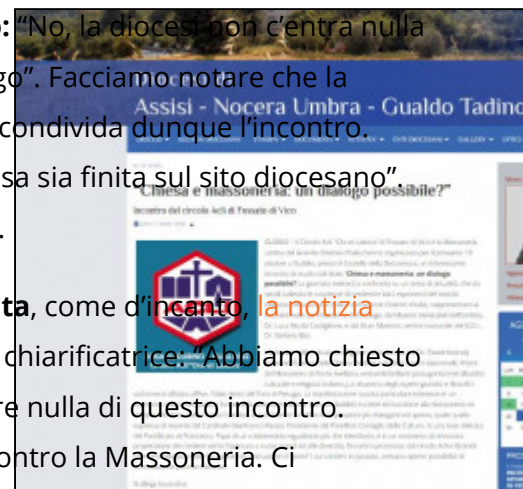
: "No, la diocesi non c'entra nulla
go". Facciamo notare che la
condivida dunque l'incontro.
sa sia finita sul sito diocesano".

ta, come d'incanto, la notizia
chiarificatrice: "Abbiamo chiesto
re nulla di questo incontro.
ontro la Massoneria. Ci

Assisi - Nocera Umbra - Gualdo Tadino

"Chiesa e massoneria: un dialogo possibile?"

Incontro del circolo Acli di Tessale di Vico

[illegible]